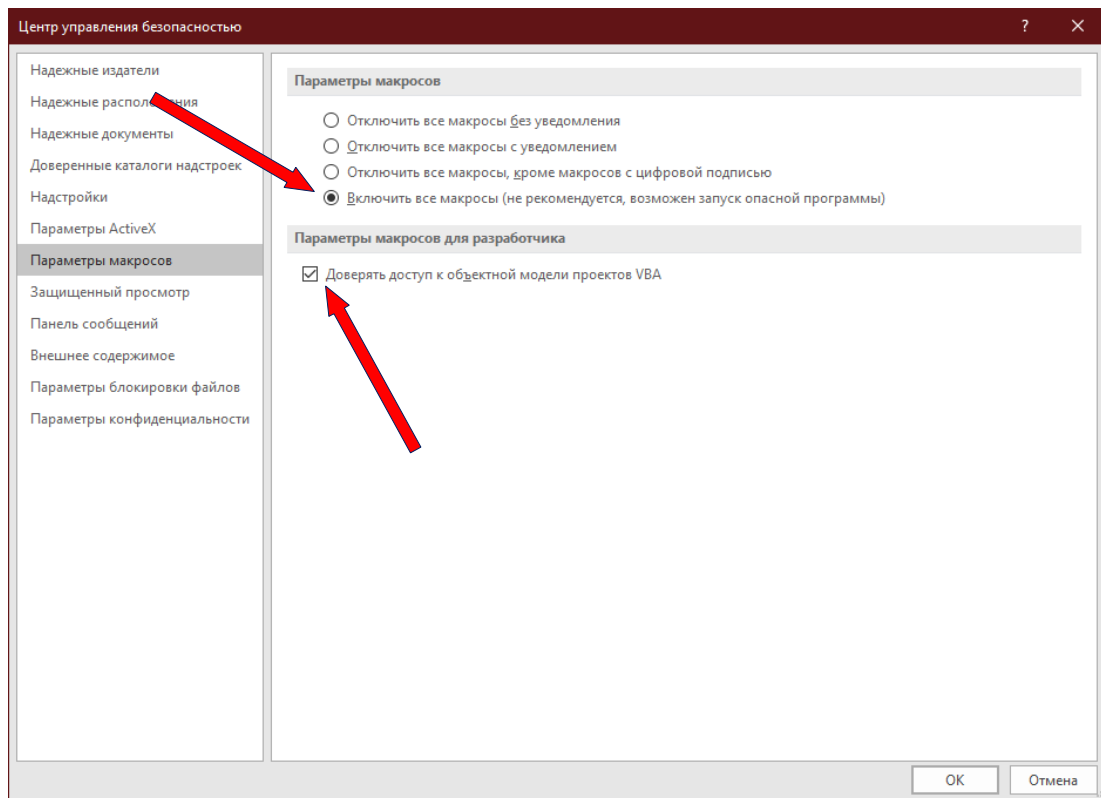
Центр управления безопасностью

?

Надежные издатели
Надежные располо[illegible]ния
Надежные документы
Доверенные каталоги надстроек
Надстройки
Параметры ActiveX
Параметры макросов
Защищенный просмотр
Панель сообщений
Внешнее содержимое
Параметры блокировки файлов
Параметры конфиденциальности

Параметры макросов

Отключить все макросы без уведомления
Отключить все макросы с уведомлением
Отключить все макросы, кроме макросов с цифровой подписью
Включить все макросы (не рекомендуется, возможен запуск опасной программы)

Параметры макросов для разработчика

Доверять доступ к объектной модели проектов VBA

ОК
Отмена